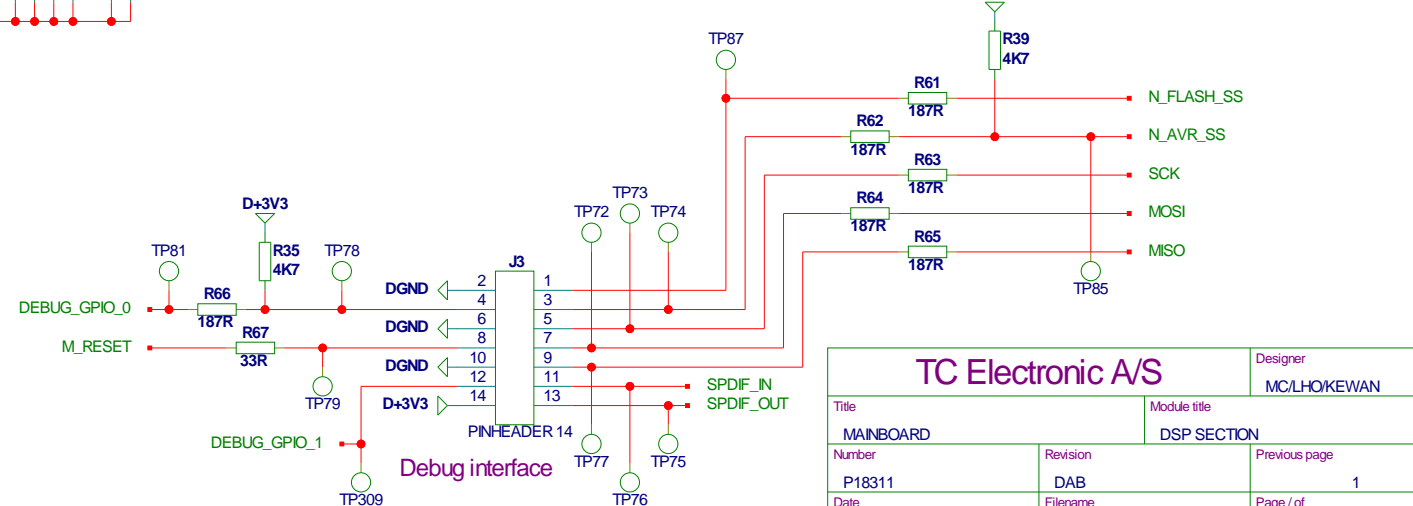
TP87
R39
4K7
R61
187R
N_FLASH_SS
R62
187R
N_AVR_SS
R63
187R
SCK
TP73
TP72
TP74
R64
187R
MOSI
D+3V3
R65
187R
MISO
TP81
R35
4K7
TP78
J3
TP85
DGND
2
1
DEBUG_GPIO_0
R66
187R
4
3
DGND
6
5
R67
33R
8
7
M_RESET
DGND
10
9
12
11
SPDIF_IN
TP79
D+3V3
14
13
SPDIF_OUT
PINHEADER 14
DEBUG_GPIO_1
TP77
TP75
Debug interface
TP309
TP76

TC Electronic A/S
Designer
MC/LHO/KEWAN
Title
MAINBOARD
Module title
DSP SECTION
Number
P18311
Revision
DAB
Previous page
1
Date
Filename
Page / of